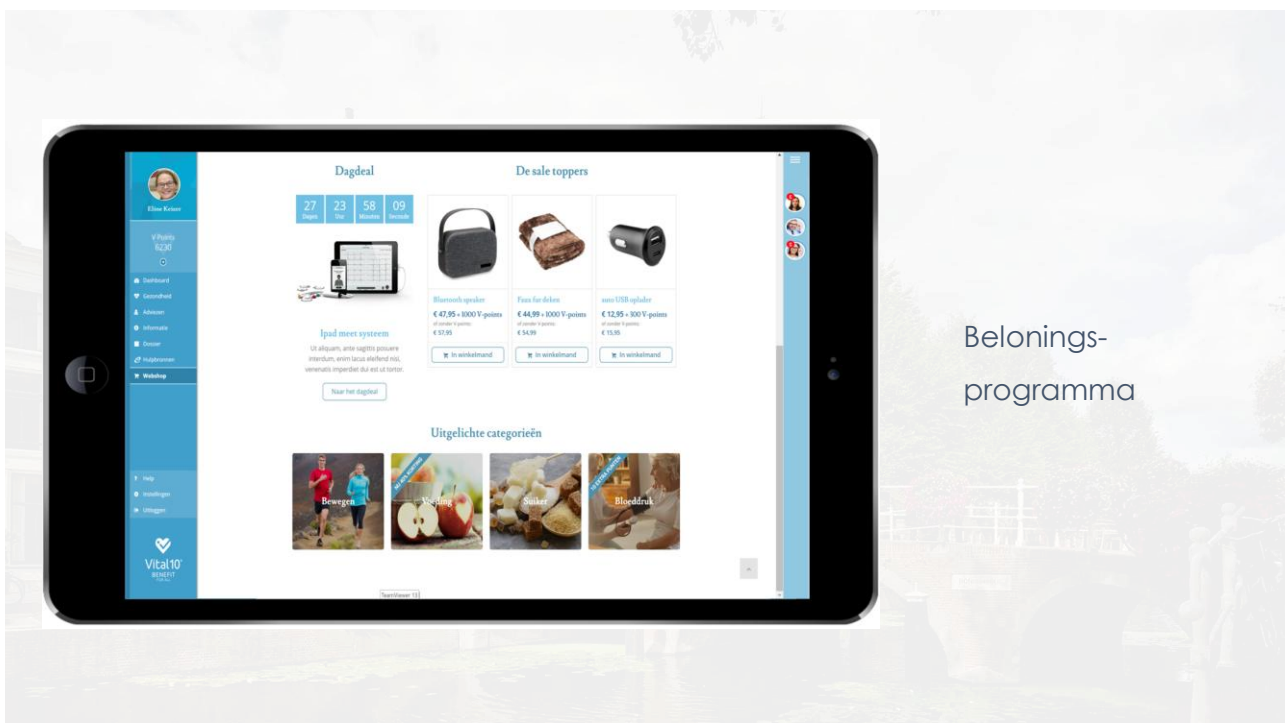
Elise Keizer

V Points
8230

Dashboard
Gezondheid
Adviezen
Informatie
Dossier
Hulpbronnen
Webshop

Help
Instellingen
Uitloggen

Vital10
BENEFIT

Dagdeal

| 27 | 23 | 58 | 09 |
|---|---|---|---|
| Dagen | Uur | Minuten | Seconde |

Ipad meet systeem

Ut aliquam, ante sagittis posuere interdum, enim lacus eleifend nisl, venenatis imperdiet dui est ut tortor.

Naar het dagdeal

De sale toppers

Bluetooth speaker
€ 47,95 + 1000 V-points
of zonder V-points
€ 57,95
In winkelmand

Faux fur deken
€ 44,99 + 1000 V-points
of zonder V-points
€ 54,99
In winkelmand

auto USB oplader
€ 12,95 + 300 V-points
of zonder V-points
€ 15,95
In winkelmand

Uitgelichte categorieën

Bewegen
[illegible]
Voeding
Suiker
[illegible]
Bloeddruk

TeamViewer 13

Belonings-
programma